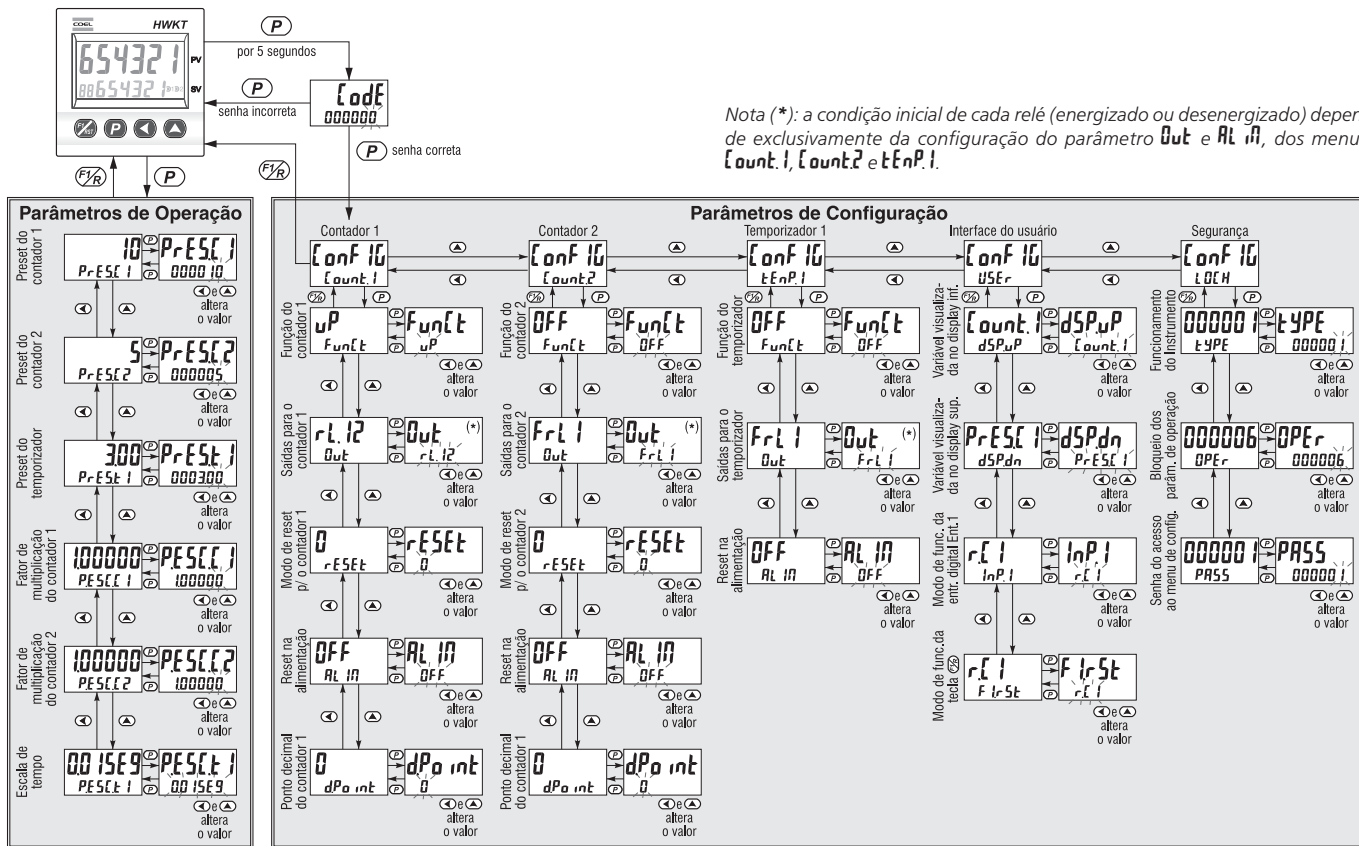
COEL HWKT
654321 PV
88654321 SV
P
P por 5 segundos
P senha incorreta
CodE 000000
P senha correta
F1/R
F1/R
P

Nota (*): a condição inicial de cada relé (energizado ou desenergizado) deper de exclusivamente da configuração do parâmetro Out e AL In, dos menu Count.1, Count2 e tEnP.1.

Parâmetros de Operação

Preset do contador 1
10 PrESC 1 | PrESC.1 0000 10
e altera o valor

Preset do contador 2
5 PrESC2 | PrESC.2 000005
e altera o valor

Preset do temporizador
3.00 PrESt 1 | PrESt.1 0003.00
e altera o valor

Fator de multiplicação do contador 1
1.00000 PESCC 1 | PESCC.1 1.00000
e altera o valor

Fator de multiplicação do contador 2
1.00000 PESCC2 | PESCC.2 1.00000
e altera o valor

Escala de tempo
0.0 15E9 PESCt 1 | PESCt.1 0.0 15E9
e altera o valor

Parâmetros de Configuração

Contador 1
ConFIG Count.1

Função do contador 1
uP FunCt | FunCt uP
e altera o valor

Saídas para o contador 1
rL.12 Out | Out (*) rL.12
e altera o valor

Modo de reset p/ contador 1
0 rESEt | rESEt 0
e altera o valor

Reset na alimentação
OFF AL In | AL In OFF
e altera o valor

Ponto decimal do contador 1
0 dPo int | dPo int 0
e altera o valor

Contador 2
ConFIG Count2

Função do contador 2
OFF FunCt | FunCt OFF
e altera o valor

Saídas para o contador 2
FrL 1 Out | Out (*) FrL 1
e altera o valor

Modo de reset p/ contador 2
0 rESEt | rESEt 0
e altera o valor

Reset na alimentação
OFF AL In | AL In OFF
e altera o valor

Ponto decimal do contador 1
0 dPo int | dPo int 0
e altera o valor

Temporizador 1
ConFIG tEnP.1

Função do temporizador
OFF FunCt | FunCt OFF
e altera o valor

Saídas para o temporizador
FrL 1 Out | Out (*) FrL 1
e altera o valor

Reset na alimentação
OFF AL In | AL In OFF
e altera o valor

Interface do usuário
ConFIG USEr

Variável visualizada no display inf.
Count.1 dSP.uP | dSP.uP Count.1
e altera o valor

Variável visualizada no display sup.
PrESC 1 dSP.dn | dSP.dn PrESC 1
e altera o valor

Modo de func. da entr. digital Ent.1
rC 1 InP.1 | InP.1 rC 1
e altera o valor

Modo de func. da tecla
rC 1 F 1rSt | F 1rSt rC 1
e altera o valor

Segurança
ConFIG LOCH

Funcionamento do Instrumento
000001 tYPE | tYPE 000001
e altera o valor

Bloqueio dos parâm. de operação
000006 OPEr | OPEr 000006
e altera o valor

Senha do acesso ao menu de config.
000001 PASS | PASS 000001
e altera o valor